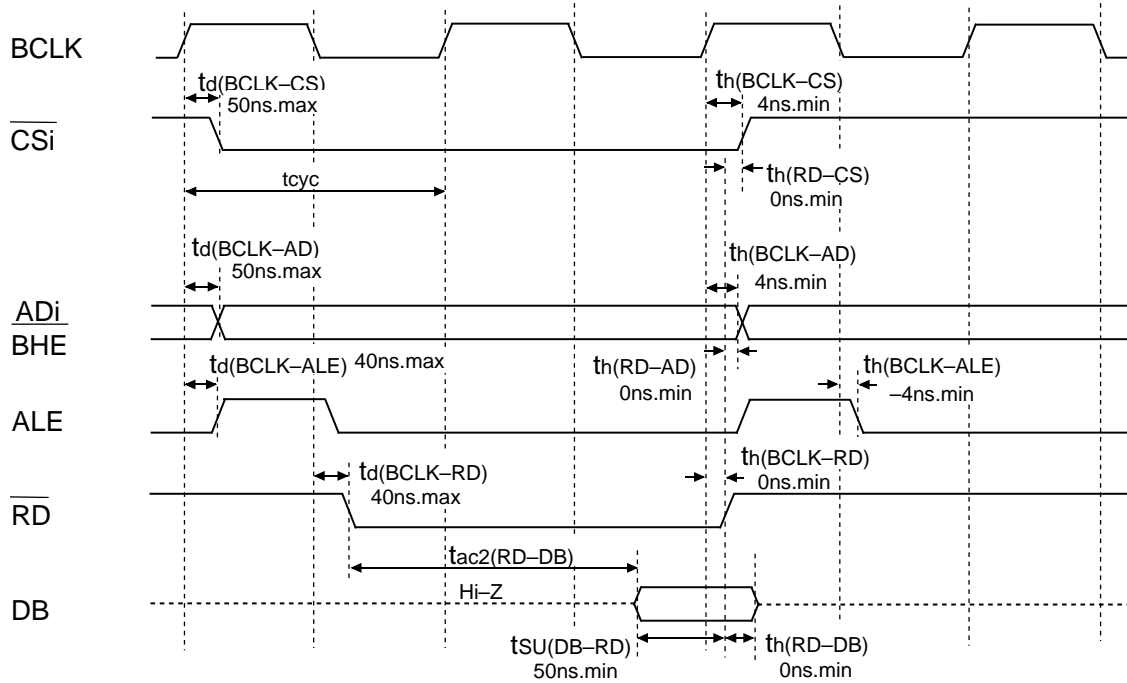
BCLK

$t_{d(BCLK-CS)}$
50ns.max

$t_{h(BCLK-CS)}$
4ns.min

$\overline{CSi}$

$t_{h(RD-CS)}$
0ns.min

tcyc

$t_{d(BCLK-AD)}$
50ns.max

$t_{h(BCLK-AD)}$
4ns.min

ADi
$\overline{BHE}$

$t_{d(BCLK-ALE)}$ 40ns.max

$t_{h(RD-AD)}$
0ns.min

$t_{h(BCLK-ALE)}$
–4ns.min

ALE

$t_{d(BCLK-RD)}$
40ns.max

$t_{h(BCLK-RD)}$
0ns.min

$\overline{RD}$

$t_{ac2(RD-DB)}$

DB

Hi–Z

$t_{SU(DB-RD)}$
50ns.min

$t_{h(RD-DB)}$
0ns.min